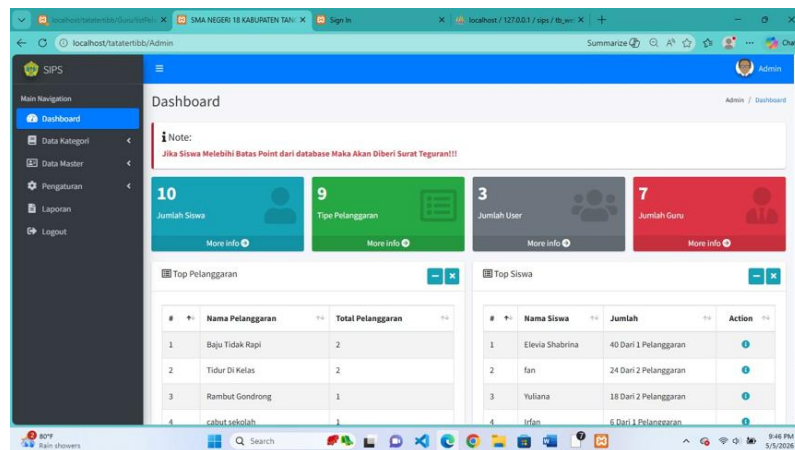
localhost/tatatertib/Guru/SetRei | SMA NEGERI 18 KABUPATEN TAN | Sign In | localhost / 127.0.0.1 / sips / tb_w | +

localhost/tatatertibb/Admin

Summarize

SIPS

Admin

Main Navigation

Dashboard

Data Kategori

Data Master

Pengaturan

Laporan

Logout

Dashboard

Admin / Dashboard

Note:

Jika Siswa Melebihi Batas Point dari database Maka Akan Diberi Surat Teguran!!!

10
Jumlah Siswa
More info

9
Tipe Pelanggaran
More info

3
Jumlah User
More info

7
Jumlah Guru
More info

Top Pelanggaran

| # | Nama Pelanggaran | Total Pelanggaran |
|---|---|---|
| 1 | Baju Tidak Rapi | 2 |
| 2 | Tidur Di Kelas | 2 |
| 3 | Rambut Gondrong | 1 |
| 4 | cabut sekolah | 1 |

Top Siswa

| # | Nama Siswa | Jumlah | Action |
|---|---|---|---|
| 1 | Elevia Shabrina | 40 Dari 1 Pelanggaran | |
| 2 | fan | 24 Dari 2 Pelanggaran | |
| 3 | Yuliana | 18 Dari 2 Pelanggaran | |
| 4 | Irfan | 6 Dari 1 Pelanggaran | |

80°F
Rain showers

Search

9:46 PM
5/5/2026